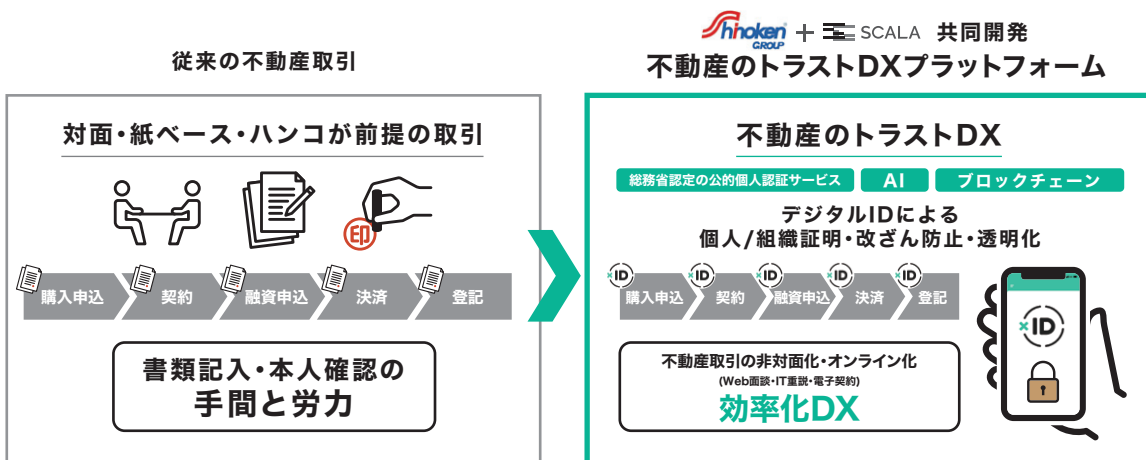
従来の不動産取引

対面・紙ベース・ハンコが前提の取引

印

購入申込 契約 融資申込 決済 登記

書類記入・本人確認の手間と労力

Shinoken GROUP ＋ SCALA 共同開発
不動産のトラストDXプラットフォーム

不動産のトラストDX

総務省認定の公的個人認証サービス AI ブロックチェーン

デジタルIDによる
個人/組織証明・改ざん防止・透明化

ID 購入申込 ID 契約 ID 融資申込 ID 決済 ID 登記

不動産取引の非対面化・オンライン化
(Web面談・IT重説・電子契約)
効率化DX

ID